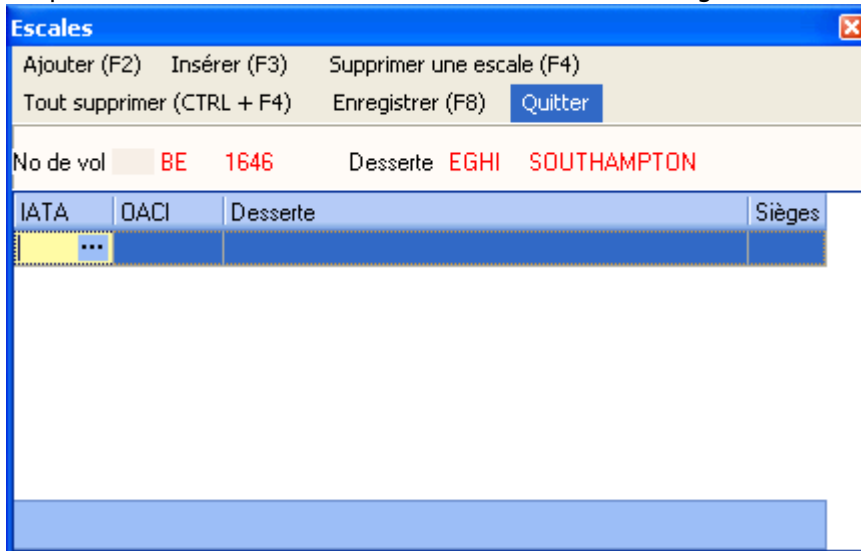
Escales

Ajouter (F2) Insérer (F3) Supprimer une escale (F4)

Tout supprimer (CTRL + F4) Enregistrer (F8) Quitter

No de vol BE 1646 Desserte EGHI SOUTHAMPTON

| IATA | OACI | Desserte | Sièges |
|---|---|---|---|
| ... | | | |